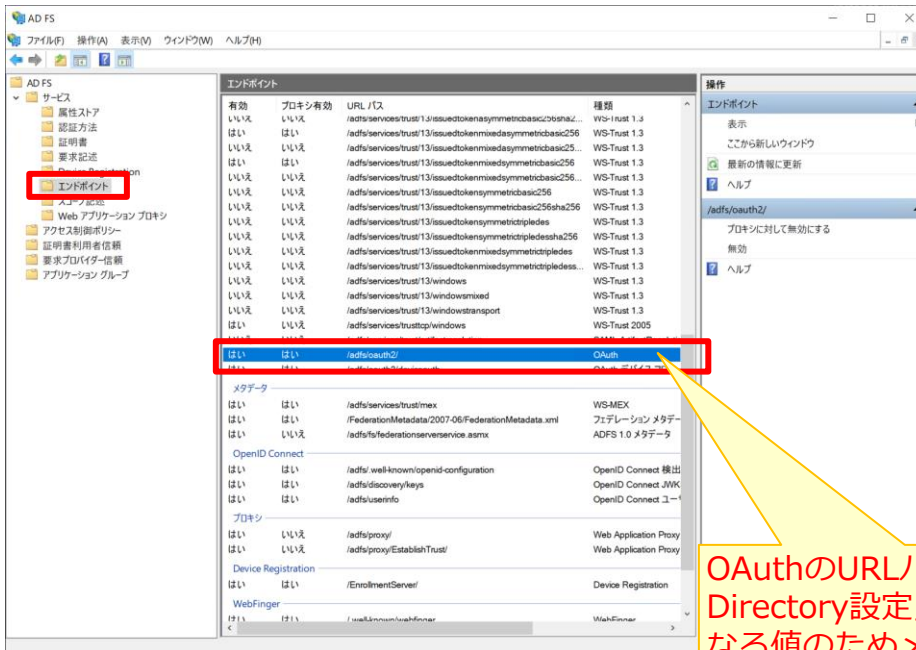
AD FS
ファイル(F) 操作(A) 表示(V) ウィンドウ(W) ヘルプ(H)

AD FS
サービス
属性ストア
認証方法
証明書
要求記述
Device Registration
エンドポイント
スコープ記述
Web アプリケーション プロキシ
アクセス制御ポリシー
証明書利用者信頼
要求プロバイダー信頼
アプリケーション グループ

エンドポイント

| 有効 | プロキシ有効 | URL パス | 種類 |
|---|---|---|---|
| いいえ | いいえ | /adfs/services/trust/13/issuedtokenasymmetricbasic256sha2... | WS-Trust 1.3 |
| はい | はい | /adfs/services/trust/13/issuedtokenmixedasymmetricbasic256 | WS-Trust 1.3 |
| いいえ | いいえ | /adfs/services/trust/13/issuedtokenmixedasymmetricbasic25... | WS-Trust 1.3 |
| はい | はい | /adfs/services/trust/13/issuedtokenmixedsymmetricbasic256 | WS-Trust 1.3 |
| いいえ | いいえ | /adfs/services/trust/13/issuedtokenmixedsymmetricbasic256... | WS-Trust 1.3 |
| いいえ | いいえ | /adfs/services/trust/13/issuedtokensymmetricbasic256 | WS-Trust 1.3 |
| いいえ | いいえ | /adfs/services/trust/13/issuedtokensymmetricbasic256sha256 | WS-Trust 1.3 |
| いいえ | いいえ | /adfs/services/trust/13/issuedtokensymmetrictripledes | WS-Trust 1.3 |
| いいえ | いいえ | /adfs/services/trust/13/issuedtokensymmetrictripledessha256 | WS-Trust 1.3 |
| いいえ | いいえ | /adfs/services/trust/13/issuedtokenmixedsymmetrictripledes | WS-Trust 1.3 |
| いいえ | いいえ | /adfs/services/trust/13/issuedtokenmixedsymmetrictripledess... | WS-Trust 1.3 |
| いいえ | いいえ | /adfs/services/trust/13/windows | WS-Trust 1.3 |
| いいえ | いいえ | /adfs/services/trust/13/windowsmixed | WS-Trust 1.3 |
| いいえ | いいえ | /adfs/services/trust/13/windowstransport | WS-Trust 1.3 |
| はい | いいえ | /adfs/services/trusttcp/windows | WS-Trust 2005 |
| はい | はい | /adfs/oauth2/ | OAuth |
| はい | はい | /adfs/oauth2/deviceauth | OAuth デバイス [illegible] |

メタデータ

| 有効 | プロキシ有効 | URL パス | 種類 |
|---|---|---|---|
| はい | はい | /adfs/services/trust/mex | WS-MEX |
| はい | はい | /FederationMetadata/2007-06/FederationMetadata.xml | フェデレーション メタデー |
| はい | いいえ | /adfs/fs/federationserverservice.asmx | ADFS 1.0 メタデータ |

OpenID Connect

| 有効 | プロキシ有効 | URL パス | 種類 |
|---|---|---|---|
| はい | はい | /adfs/.well-known/openid-configuration | OpenID Connect 検出 |
| はい | はい | /adfs/discovery/keys | OpenID Connect JWK |
| はい | はい | /adfs/userinfo | OpenID Connect ユー |

プロキシ

| 有効 | プロキシ有効 | URL パス | 種類 |
|---|---|---|---|
| はい | いいえ | /adfs/proxy/ | Web Application Proxy |
| はい | いいえ | /adfs/proxy/EstablishTrust/ | Web Application Proxy |

Device Registration

| 有効 | プロキシ有効 | URL パス | 種類 |
|---|---|---|---|
| はい | いいえ | /EnrollmentServer/ | Device Registration |

WebFinger

| 有効 | プロキシ有効 | URL パス | 種類 |
|---|---|---|---|
| はい | はい | /.well-known/webfinger | WebFinger |

操作
エンドポイント
表示
ここから新しいウィンドウ
最新の情報に更新
ヘルプ
/adfs/oauth2/
プロキシに対して無効にする
無効
ヘルプ

OAuthのURL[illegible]
Directory設定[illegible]
なる値のため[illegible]